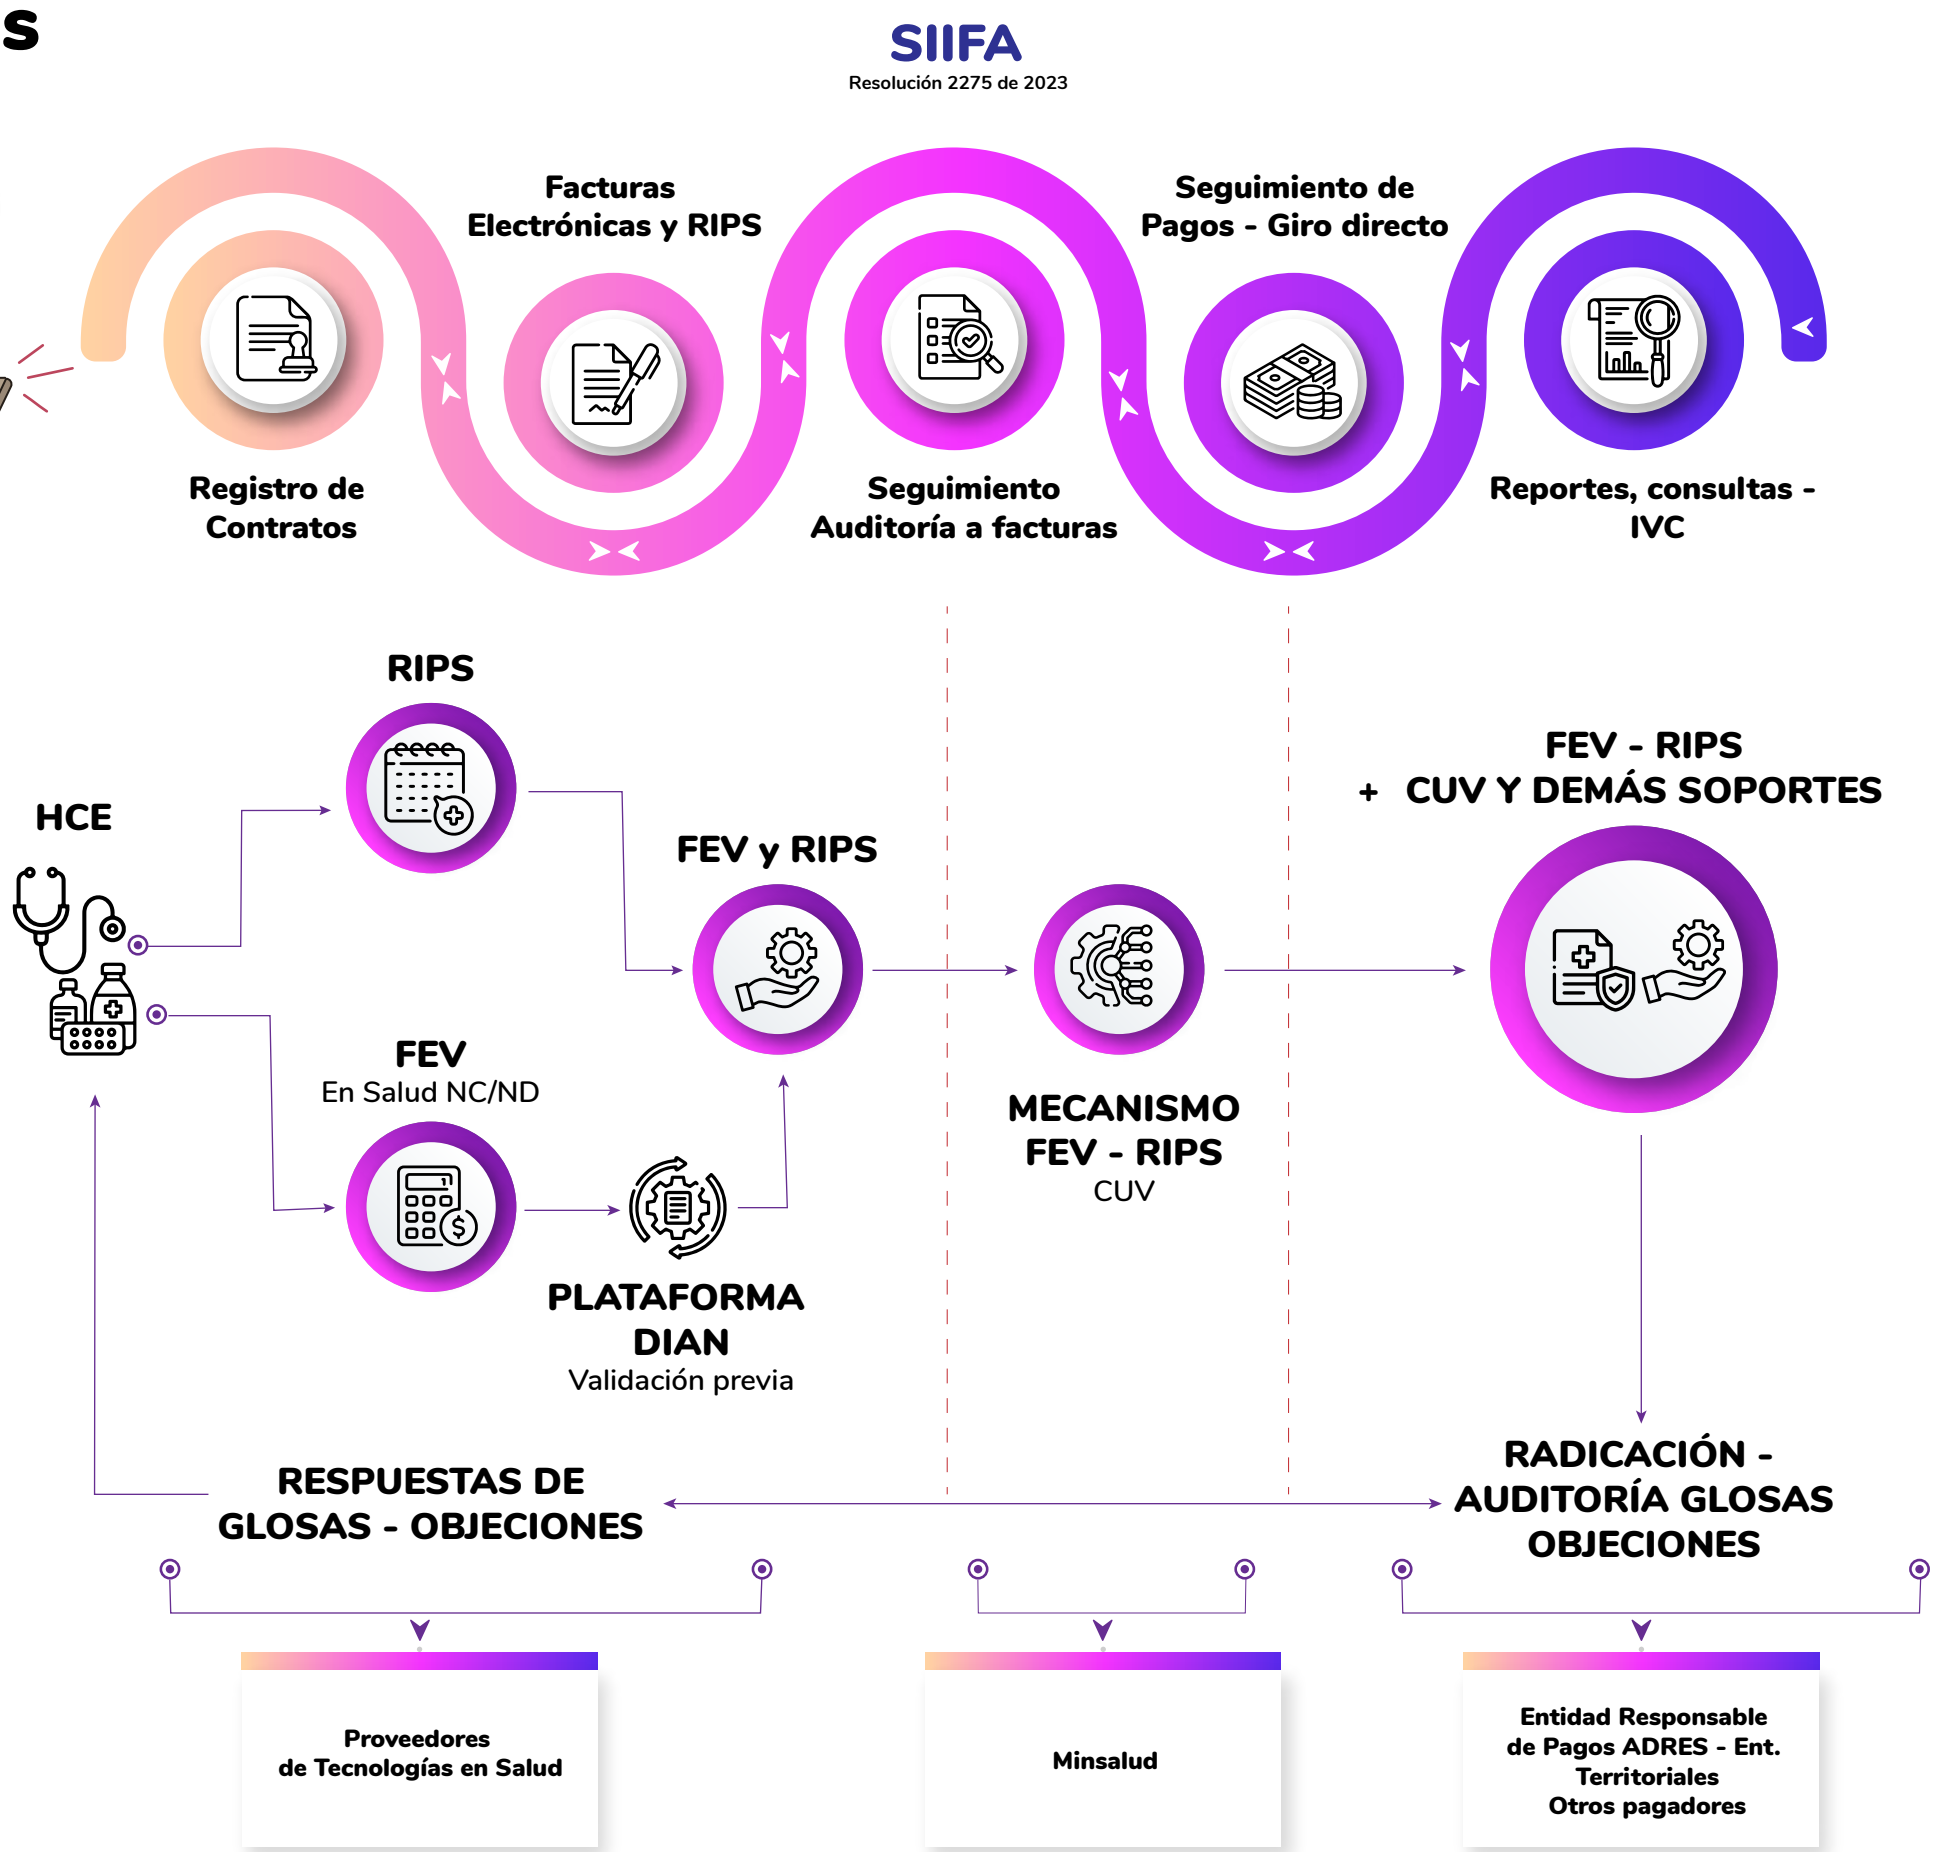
S

SIIFA
Resolución 2275 de 2023

Facturas Electrónicas y RIPS

Seguimiento de Pagos - Giro directo

Registro de Contratos

Seguimiento Auditoría a facturas

Reportes, consultas - IVC

RIPS

HCE

FEV y RIPS

FEV - RIPS
+ CUV Y DEMÁS SOPORTES

FEV
En Salud NC/ND

MECANISMO FEV - RIPS
CUV

PLATAFORMA DIAN
Validación previa

RESPUESTAS DE GLOSAS - OBJECIONES

RADICACIÓN - AUDITORÍA GLOSAS OBJECIONES

Proveedores de Tecnologías en Salud

Minsalud

Entidad Responsable de Pagos ADRES - Ent. Territoriales Otros pagadores